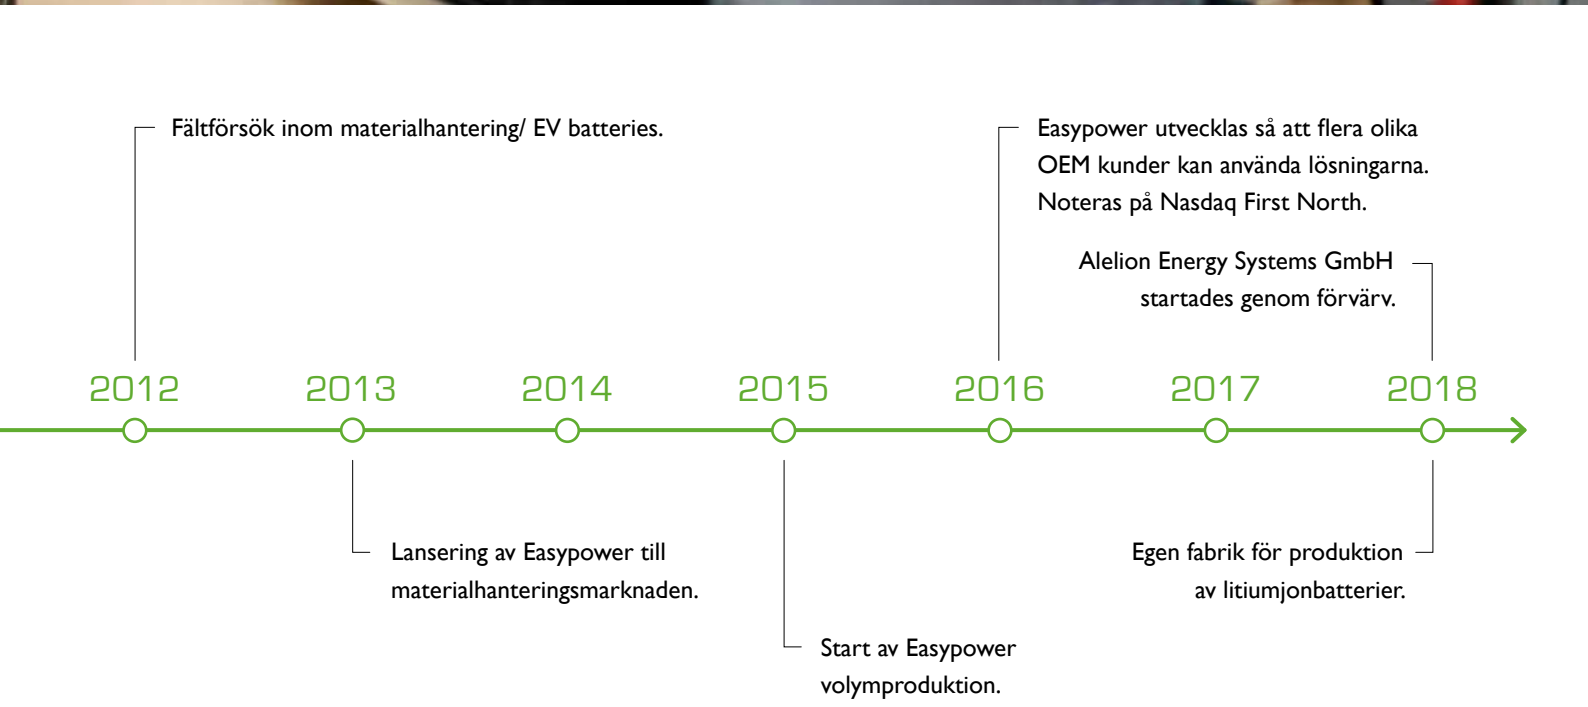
Fältförsök inom materialhantering/ EV batteries.

Easypower utvecklas så att flera olika OEM kunder kan använda lösningarna. Noteras på Nasdaq First North.

Alelion Energy Systems GmbH startades genom förvärv.

2012
2013
2014
2015
2016
2017
2018

Lansering av Easypower till materialhanteringsmarknaden.

Egen fabrik för produktion av litiumjonbatterier.

Start av Easypower volymproduktion.